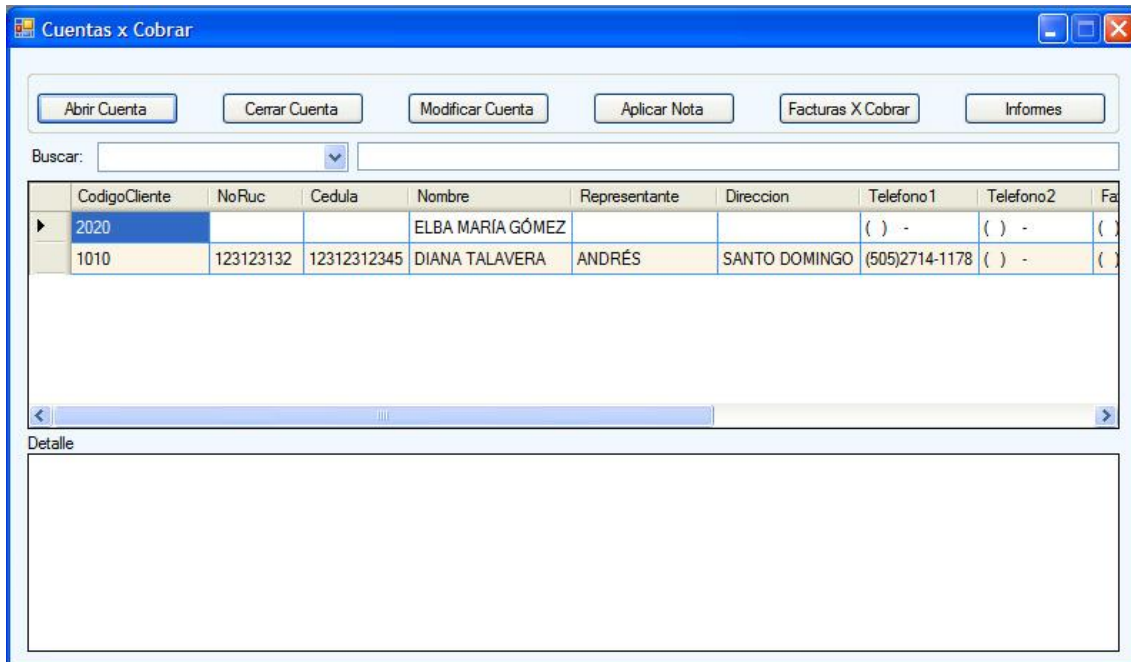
Cuentas x Cobrar

Abrir Cuenta
Cerrar Cuenta
Modificar Cuenta
Aplicar Nota
Facturas X Cobrar
Informes

Buscar:

| | CodigoCliente | NoRuc | Cedula | Nombre | Representante | Direccion | Telefono1 | Telefono2 | Fa |
|---|---|---|---|---|---|---|---|---|---|
| ▸ | 2020 | | | ELBA MARÍA GÓMEZ | | | ( ) - | ( ) - | ( |
| | 1010 | 123123132 | 12312312345 | DIANA TALAVERA | ANDRÉS | SANTO DOMINGO | (505)2714-1178 | ( ) - | ( |

Detalle